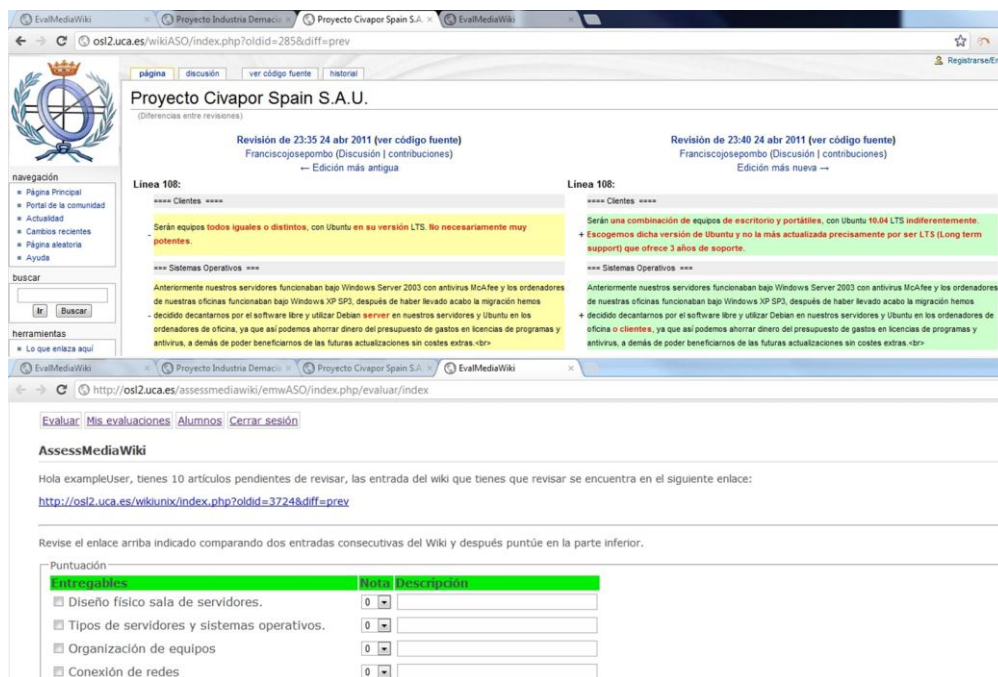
EvalMediaWiki | Proyecto Industria Demacio | Proyecto Civapor Spain S.A. | EvalMediaWiki

osl2.uca.es/wikiASO/index.php?oldid=285&diff=prev

Registrarse/Er

página | discusión | ver código fuente | historial

Proyecto Civapor Spain S.A.U.

(Diferencias entre revisiones)

Revisión de 23:35 24 abr 2011 (ver código fuente)
Franciscojosepombo (Discusión | contribuciones)
← Edición más antigua

Revisión de 23:40 24 abr 2011 (ver código fuente)
Franciscojosepombo (Discusión | contribuciones)
Edición más nueva →

navegación
Página Principal
Portal de la comunidad
Actualidad
Cambios recientes
Página aleatoria
Ayuda

buscar
Ir | Buscar

herramientas
Lo que enlaza aquí

Línea 108:

==== Clientes ====

- Serán equipos todos iguales o distintos, con Ubuntu en su versión LTS. No necesariamente muy potentes.

=== Sistemas Operativos ===

- Anteriormente nuestros servidores funcionaban bajo Windows Server 2003 con antivirus McAfee y los ordenadores de nuestras oficinas funcionaban bajo Windows XP SP3, después de haber llevado acabo la migración hemos decidido decantarnos por el software libre y utilizar Debian server en nuestros servidores y Ubuntu en los ordenadores de oficina, ya que así podemos ahorrar dinero del presupuesto de gastos en licencias de programas y antivirus, a demás de poder beneficiarnos de las futuras actualizaciones sin costes extras.<br>

Línea 108:

==== Clientes ====

+ Serán una combinación de equipos de escritorio y portátiles, con Ubuntu 10.04 LTS indiferentemente. Escogemos dicha versión de Ubuntu y no la más actualizada precisamente por ser LTS (Long term support) que ofrece 3 años de soporte.

=== Sistemas Operativos ===

+ Anteriormente nuestros servidores funcionaban bajo Windows Server 2003 con antivirus McAfee y los ordenadores de nuestras oficinas funcionaban bajo Windows XP SP3, después de haber llevado acabo la migración hemos decidido decantarnos por el software libre y utilizar Debian en nuestros servidores y Ubuntu en los ordenadores de oficina o clientes, ya que así podemos ahorrar dinero del presupuesto de gastos en licencias de programas y antivirus, a demás de poder beneficiarnos de las futuras actualizaciones sin costes extras.<br>

EvalMediaWiki | Proyecto Industria Demacio | Proyecto Civapor Spain S.A. | EvalMediaWiki

http://osl2.uca.es/assessmediawiki/emwASO/index.php/evaluar/index

Evaluar | Mis evaluaciones | Alumnos | Cerrar sesión

AssessMediaWiki

Hola exampleUser, tienes 10 artículos pendientes de revisar, las entrada del wiki que tienes que revisar se encuentra en el siguiente enlace:

http://osl2.uca.es/wikiunix/index.php?oldid=3724&diff=prev

Revise el enlace arriba indicado comparando dos entradas consecutivas del Wiki y después puntúe en la parte inferior.

Puntuación

| Entregables | Nota | Descripción |
|---|---|---|
| Diseño físico sala de servidores. | 0 | |
| Tipos de servidores y sistemas operativos. | 0 | |
| Organización de equipos | 0 | |
| Conexión de redes | 0 | |